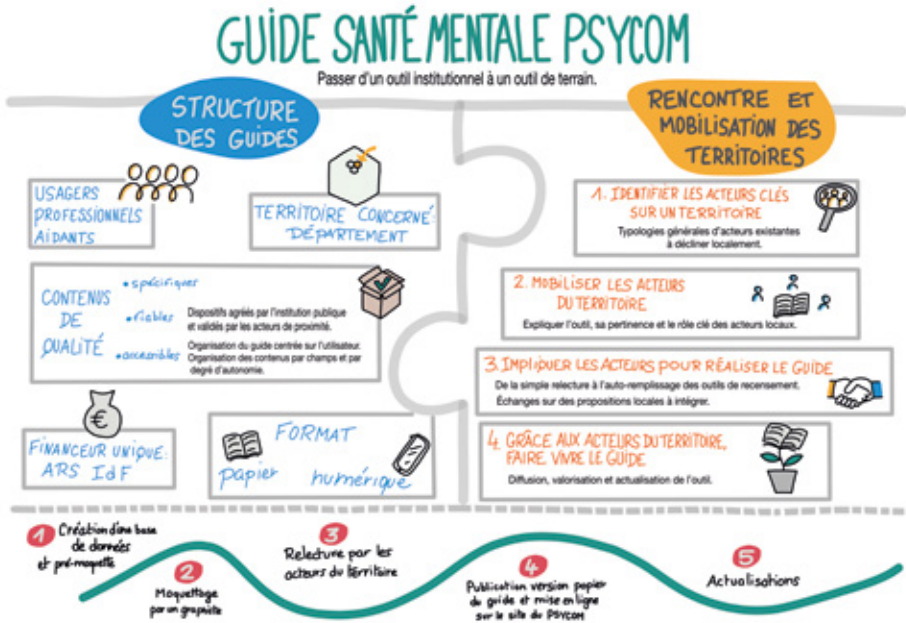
GUIDE SANTÉ MENTALE PSYCOM

Passer d'un outil institutionnel à un outil de terrain.

STRUCTURE DES GUIDES

USAGERS
PROFESSIONNELS
AIDANTS

TERRITOIRE CONCERNÉ: DÉPARTEMENT

CONTENUS DE QUALITÉ

• spécifiques
• fiables
• accessibles

Dispositifs agréés par l'institution publique et validés par les acteurs de proximité.

Organisation du guide centrée sur l'utilisateur. Organisation des contenus par champs et par degré d'autonomie.

FINANCEUR UNIQUE: ARS IdF

FORMAT
papier
numérique

RENCONTRE ET MOBILISATION DES TERRITOIRES

1. IDENTIFIER LES ACTEURS CLÉS SUR UN TERRITOIRE
Typologies générales d'acteurs existantes à décliner localement.

2. MOBILISER LES ACTEURS DU TERRITOIRE
Expliquer l'outil, sa pertinence et le rôle clé des acteurs locaux.

3. IMPLIQUER LES ACTEURS POUR RÉALISER LE GUIDE
De la simple relecture à l'auto-remplissage des outils de recensement.
Échanges sur des propositions locales à intégrer.

4. GRÂCE AUX ACTEURS DU TERRITOIRE, FAIRE VIVRE LE GUIDE
Diffusion, valorisation et actualisation de l'outil.

1 Création d'une base de données et pré-maquette

2 Maquettage par un graphiste

3 Relecture par les acteurs du territoire

4 Publication version papier du guide et mise en ligne sur le site du PSYCOM

5 Actualisations